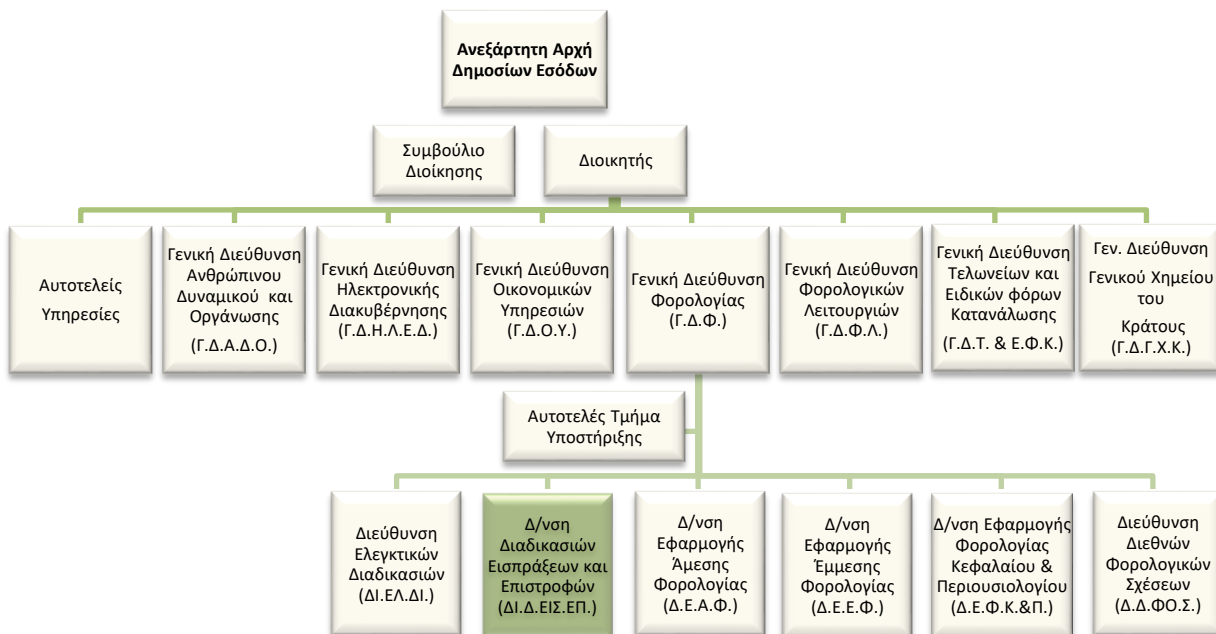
Ανεξάρτητη Αρχή Δημοσίων Εσόδων

Συμβούλιο Διοίκησης

Διοικητής

Αυτοτελείς Υπηρεσίες

Γενική Διεύθυνση Ανθρώπινου Δυναμικού και Οργάνωσης (Γ.Δ.Α.Δ.Ο.)

Γενική Διεύθυνση Ηλεκτρονικής Διακυβέρνησης (Γ.Δ.Η.Λ.Ε.Δ.)

Γενική Διεύθυνση Οικονομικών Υπηρεσιών (Γ.Δ.Ο.Υ.)

Γενική Διεύθυνση Φορολογίας (Γ.Δ.Φ.)

Γενική Διεύθυνση Φορολογικών Λειτουργιών (Γ.Δ.Φ.Λ.)

Γενική Διεύθυνση Τελωνείων και Ειδικών φόρων Κατανάλωσης (Γ.Δ.Τ. & Ε.Φ.Κ.)

Γεν. Διεύθυνση Γενικού Χημείου του Κράτους (Γ.Δ.Γ.Χ.Κ.)

Αυτοτελές Τμήμα Υποστήριξης

Διεύθυνση Ελεγκτικών Διαδικασιών (ΔΙ.ΕΛ.ΔΙ.)

Δ/νση Διαδικασιών Εισπράξεων και Επιστροφών (ΔΙ.Δ.ΕΙΣ.ΕΠ.)

Δ/νση Εφαρμογής Άμεσης Φορολογίας (Δ.Ε.Α.Φ.)

Δ/νση Εφαρμογής Έμμεσης Φορολογίας (Δ.Ε.Ε.Φ.)

Δ/νση Εφαρμογής Φορολογίας Κεφαλαίου & Περιουσιολογίου (Δ.Ε.Φ.Κ.&Π.)

Διεύθυνση Διεθνών Φορολογικών Σχέσεων (Δ.Δ.ΦΟ.Σ.)